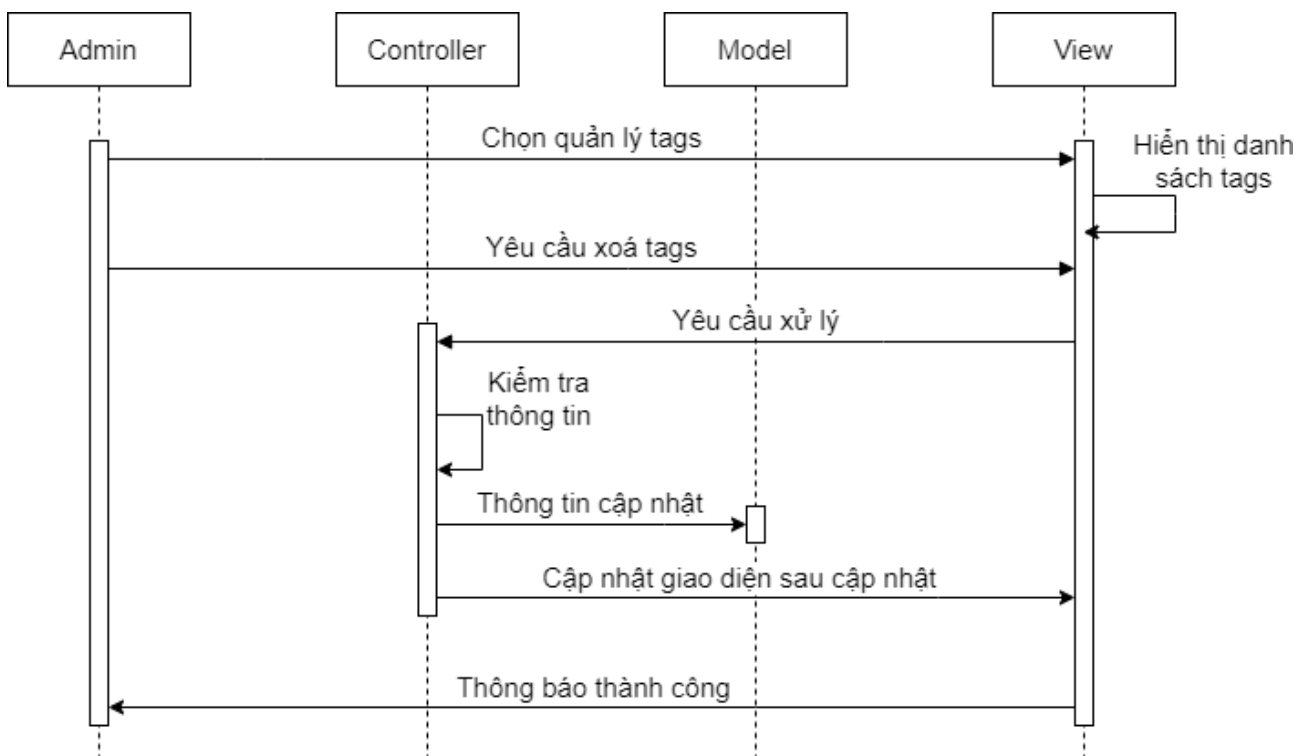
Admin

Controller

Model

View

Chọn quản lý tags

Hiển thị danh sách tags

Yêu cầu xoá tags

Yêu cầu xử lý

Kiểm tra thông tin

Thông tin cập nhật

Cập nhật giao diện sau cập nhật

Thông báo thành công